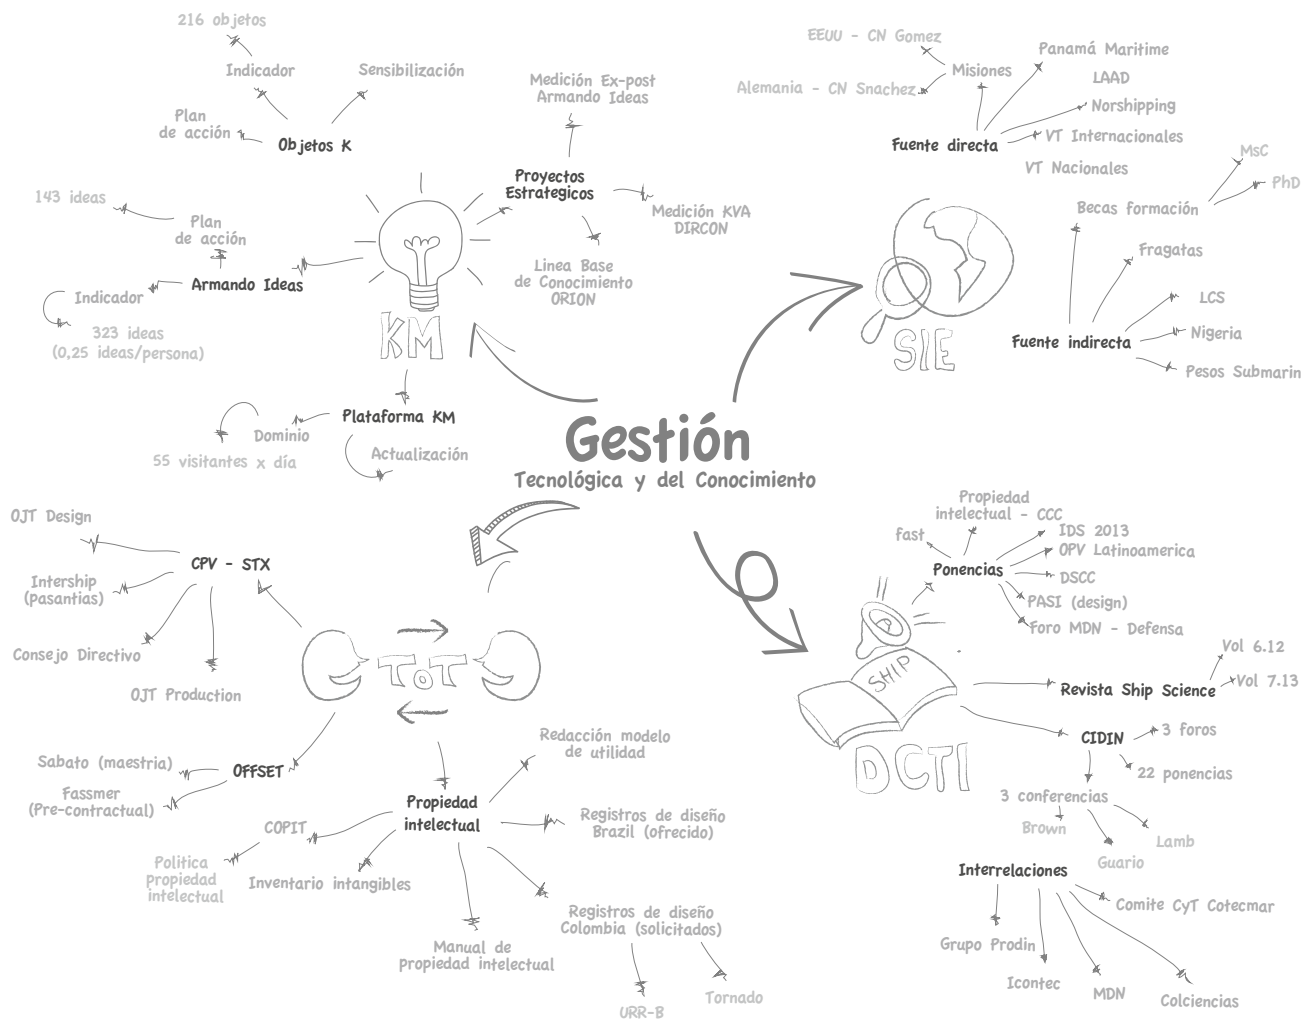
Gestión
Tecnológica y del Conocimiento

KM

Objetos K
216 objetos
Indicador
Sensibilización
Plan de acción

Armando Ideas
143 ideas
Plan de acción
Indicador
323 ideas (0,25 ideas/persona)

Proyectos Estrategicos
Medición Ex-post Armando Ideas
Medición KVA DIRCON
Linea Base de Conocimiento ORION

Plataforma KM
Dominio
55 visitantes x día
Actualización

SIE

Fuente directa
Misiones
EEUU - CN Gomez
Alemania - CN Snachez
Panamá Maritime
LAAD
Norshipping
VT Internacionales
VT Nacionales

Fuente indirecta
Becas formación
MsC
PhD
Fragatas
LCS
Nigeria
Pesos Submarin

ToT

CPV - STX
OJT Design
Intership (pasantias)
Consejo Directivo
OJT Production

OFFSET
Sabato (maestria)
Fassmer (Pre-contractual)

Propiedad intelectual
Redacción modelo de utilidad
Registros de diseño Brazil (ofrecido)
Registros de diseño Colombia (solicitados)
URR-B
Tornado
Manual de Propiedad intelectual
Inventario intangibles
COPIT
Politica propiedad intelectual

DCTI
SHIP

Ponencias
Propiedad intelectual - CCC
fast
IDS 2013
OPV Latinoamerica
DSCC
PASI (design)
Foro MDN - Defensa

Revista Ship Science
Vol 6.12
Vol 7.13

CIDIN
3 foros
22 ponencias
3 conferencias
Brown
Lamb
Guario

Interrelaciones
Comite CyT Cotecmar
Grupo Prodin
Icontec
MDN
Colciencias